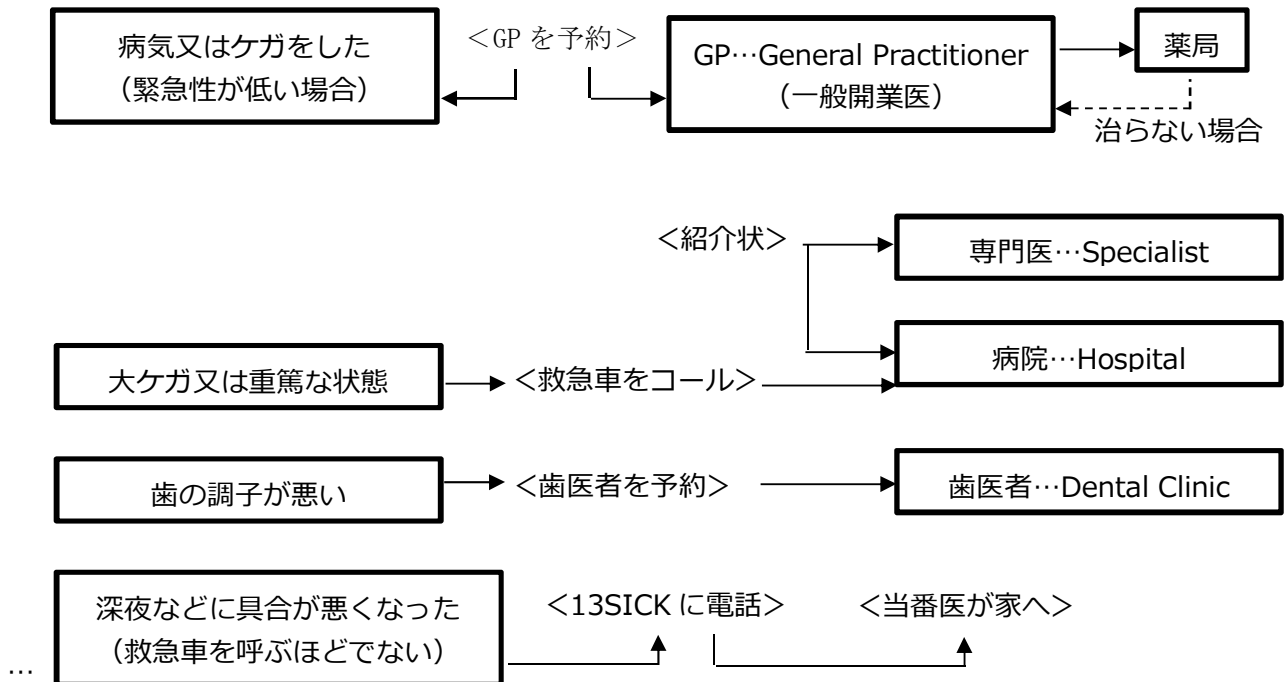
病気又はケガをした
(緊急性が低い場合)

<GP を予約>

GP…General Practitioner
(一般開業医)

薬局

治らない場合

<紹介状>

専門医…Specialist

大ケガ又は重篤な状態

<救急車をコール>

病院…Hospital

歯の調子が悪い

<歯医者を予約>

歯医者…Dental Clinic

深夜などに具合が悪くなった
(救急車を呼ぶほどでない)

<13SICK に電話>

<当番医が家へ>

…